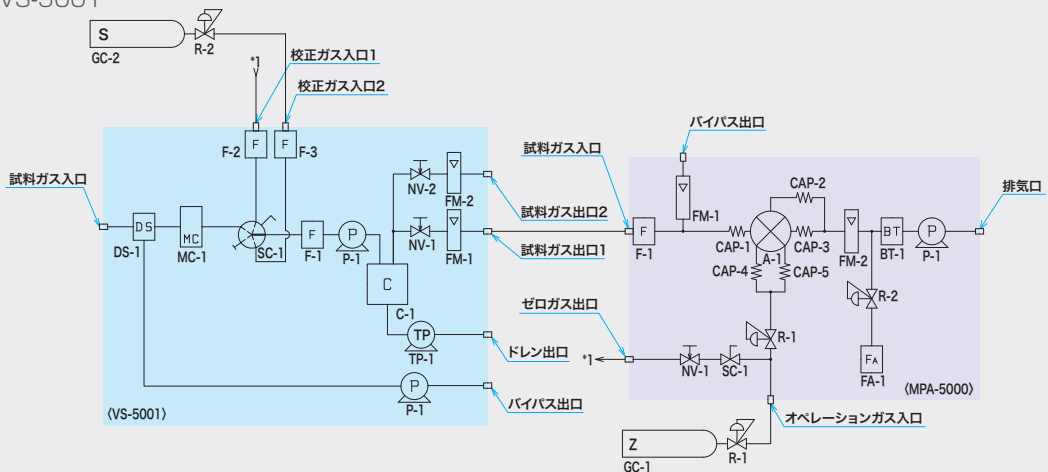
VS-5001

S
GC-2
R-2
*1
校正ガス入口1
校正ガス入口2
F-2
F
F-3
F
試料ガス入口
DS
DS-1
MC
MC-1
SC-1
F
F-1
P
P-1
NV-2
FM-2
NV-1
FM-1
C
C-1
TP
TP-1
P
P-1
〈VS-5001〉
試料ガス入口
試料ガス出口2
試料ガス出口1
ゼロガス出口
ドレン出口
バイパス出口
バイパス出口
FM-1
F
F-1
CAP-2
CAP-1
A-1
CAP-3
CAP-4
CAP-5
FM-2
BT
BT-1
P
P-1
排気口
R-2
R-1
*1
NV-1
SC-1
FA
FA-1
〈MPA-5000〉
オペレーションガス入口
Z
GC-1
R-1